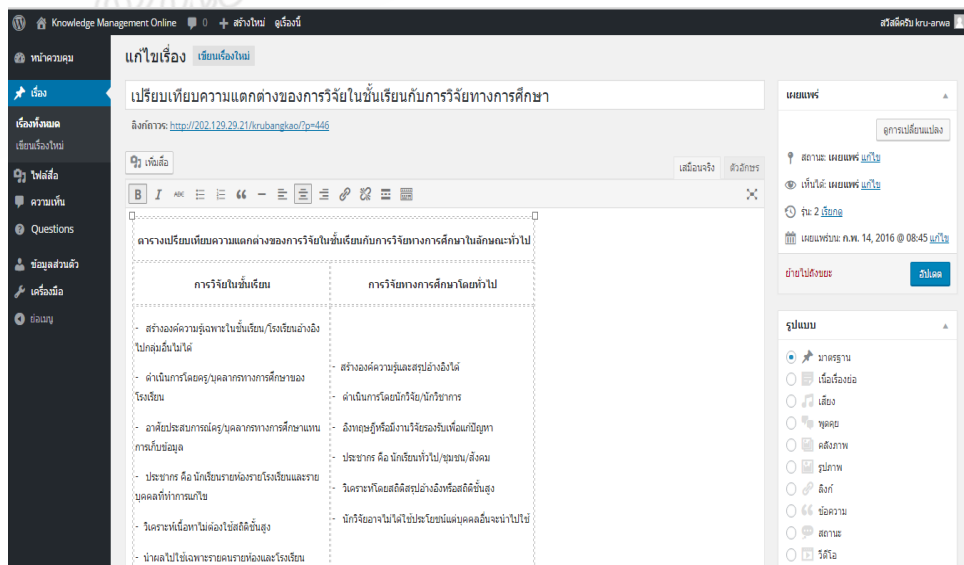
Knowledge Management Online 0 + สร้างใหม่ ดูเรื่องนี้

สวัสดีครับ kru-arwa

หน้าควบคุม

เรื่อง

เรื่องทั้งหมด

เขียนเรื่องใหม่

ไฟล์สื่อ

ความเห็น

Questions

ข้อมูลส่วนตัว

เครื่องมือ

ย่อเมนู

แก้ไขเรื่อง เขียนเรื่องใหม่

เปรียบเทียบความแตกต่างของการวิจัยในชั้นเรียนกับการวิจัยทางการศึกษา

ลิงก์ถาวร: http://202.129.29.21/krubangkao/?p=446

เพิ่มสื่อ

เสมือนจริง ตัวอักษร

ตารางเปรียบเทียบความแตกต่างของการวิจัยในชั้นเรียนกับการวิจัยทางการศึกษาในลักษณะทั่วไป

| การวิจัยในชั้นเรียน | การวิจัยทางการศึกษาโดยทั่วไป |
|---|---|
| - สร้างองค์ความรู้เฉพาะในชั้นเรียน/โรงเรียนอ้างอิงไปกลุ่มอื่นไม่ได้<br>- ดำเนินการโดยครู/บุคลากรทางการศึกษาของโรงเรียน<br>- อาศัยประสบการณ์ครู/บุคลากรทางการศึกษาแทนการเก็บข้อมูล<br>- ประชากร คือ นักเรียนรายห้องรายโรงเรียนและรายบุคคลที่ทำการแก้ไข<br>- วิเคราะห์เนื้อหาไม่ต้องใช้สถิติขั้นสูง<br>- นำผลไปใช้เฉพาะรายคนรายห้องและโรงเรียน | - สร้างองค์ความรู้และสรุปอ้างอิงได้<br>- ดำเนินการโดยนักวิจัย/นักวิชาการ<br>- อิงทฤษฎีหรือมีงานวิจัยรองรับเพื่อแก้ปัญหา<br>- ประชากร คือ นักเรียนทั่วไป/ชุมชน/สังคม<br>- วิเคราะห์โดยสถิติสรุปอ้างอิงหรือสถิติขั้นสูง<br>- นักวิจัยอาจไม่ได้ใช้ประโยชน์แต่บุคคลอื่นจะนำไปใช้ |

เผยแพร่

ดูการเปลี่ยนแปลง

สถานะ: เผยแพร่ แก้ไข

เห็นได้: เผยแพร่ แก้ไข

รุ่น: 2 เรียกดู

เผยแพร่บน: ก.พ. 14, 2016 @ 08:45 แก้ไข

ย้ายไปถังขยะ

อัปเดต

รูปแบบ

มาตรฐาน

เนื้อเรื่องย่อ

เสียง

พูดคุย

คลังภาพ

รูปภาพ

ลิงก์

ข้อความ

สถานะ

วีดีโอ